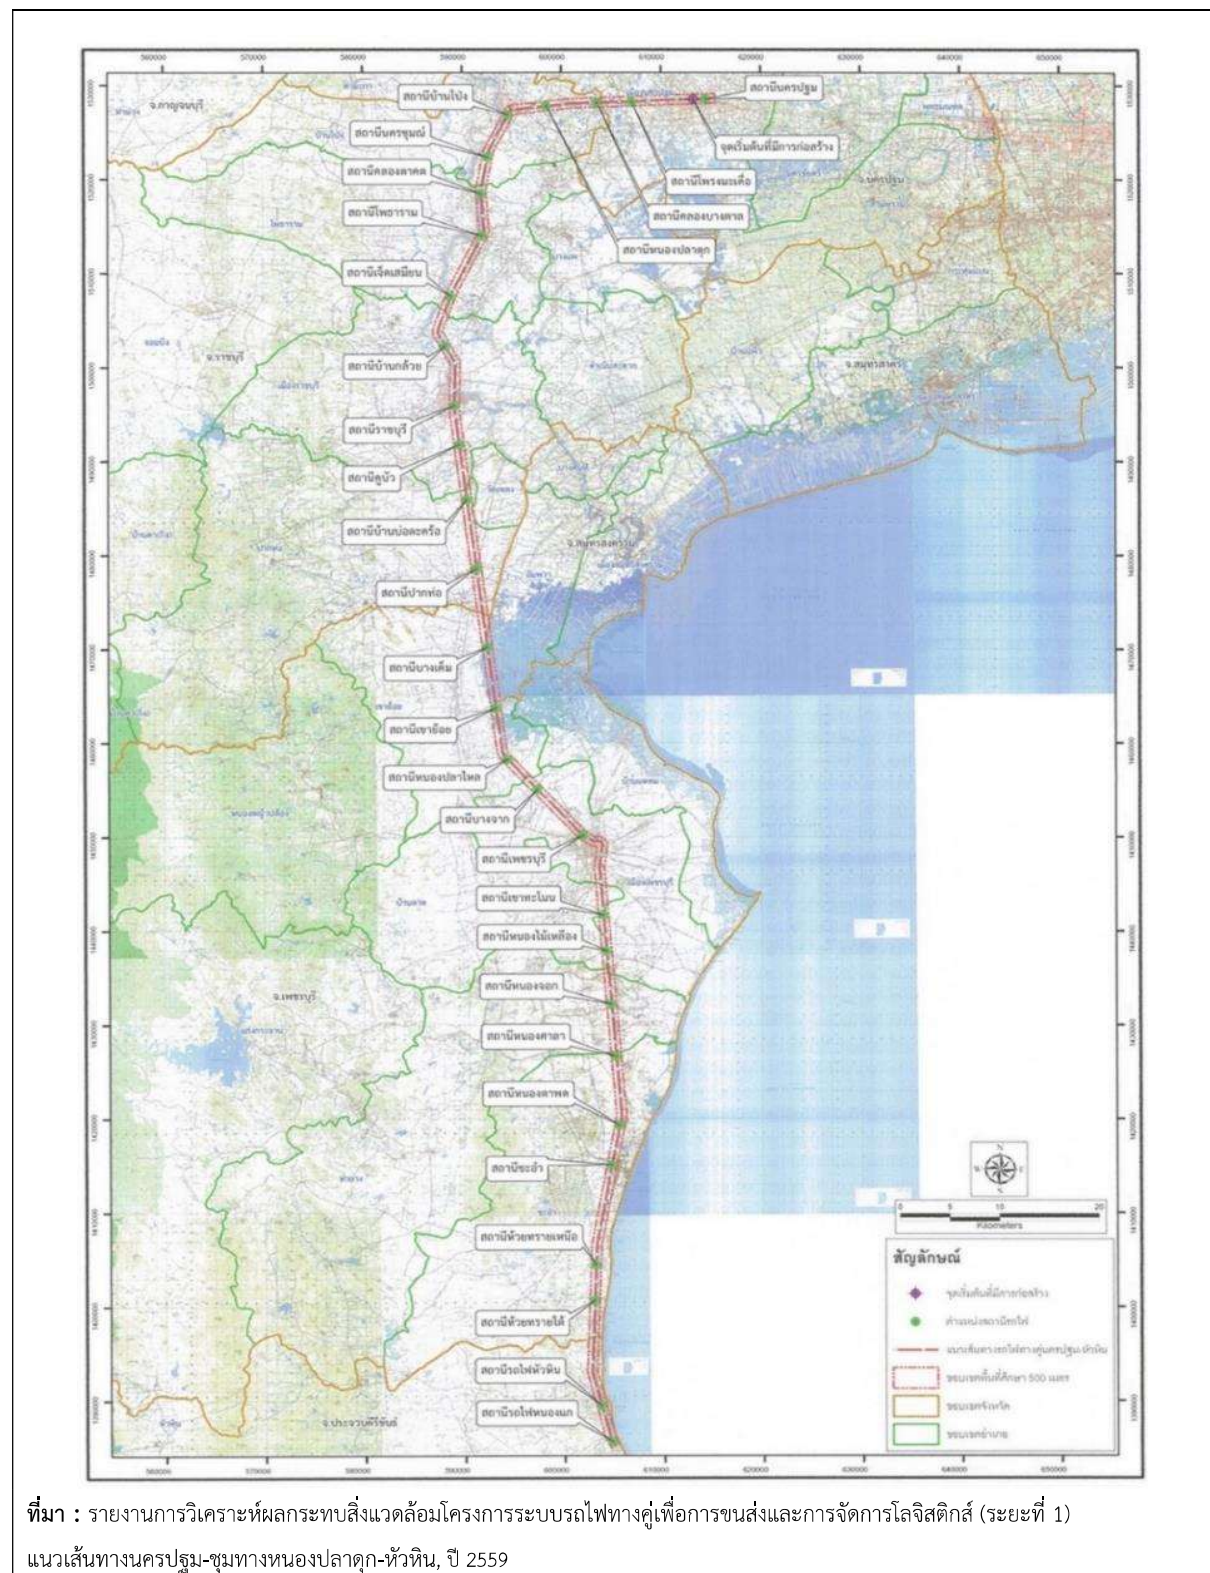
560000 570000 580000 590000 600000 610000 620000 630000 640000 650000

สถานีบ้านโป่ง
สถานีนครปฐม
สถานีนครชุมน์
จุดเริ่มต้นที่มีการก่อสร้าง
สถานีคลองตาคต
สถานีโพรงมะเดื่อ
สถานีโพธาราม
สถานีคลองบางตาล
สถานีหนองปลาดุก
สถานีเจ็ดเสมียน
สถานีบ้านกล้วย
สถานีราชบุรี
สถานีคูบัว
สถานีบ้านบ่อตะคร้อ
สถานีปากท่อ
สถานีบางเค็ม
สถานีเขาย้อย
สถานีหนองปลาไหล
สถานีบางจาก
สถานีเพชรบุรี
สถานีเขาทะโมน
สถานีหนองไม้เหลือง
สถานีหนองจอก
สถานีหนองศาลา
สถานีหนองคาพด
สถานีชะอำ
สถานีห้วยทรายเหนือ
สถานีห้วยทรายใต้
สถานีรถไฟหัวหิน
สถานีรถไฟหนองแก

จ.กาญจนบุรี
จ.นครปฐม
จ.ราชบุรี
จ.สมุทรสาคร
จ.สมุทรสงคราม
จ.เพชรบุรี
จ.ประจวบคีรีขันธ์

N
W E
S
0 5 10 20
Kilometers

สัญลักษณ์
จุดเริ่มต้นที่มีการก่อสร้าง
ตำแหน่งสถานีรถไฟ
แนวเส้นทางรถไฟทางคู่นครปฐม-หัวหิน
ขอบเขตพื้นที่ศึกษา 500 เมตร
ขอบเขตจังหวัด
ขอบเขตอำเภอ

1530000 1520000 1510000 1500000 1490000 1480000 1470000 1460000 1450000 1440000 1430000 1420000 1410000 1400000 1390000

**ที่มา :** รายงานการวิเคราะห์ผลกระทบสิ่งแวดล้อมโครงการระบบรถไฟทางคู่เพื่อการขนส่งและการจัดการโลจิสติกส์ (ระยะที่ 1) แนวเส้นทางนครปฐม-ชุมทางหนองปลาดุก-หัวหิน, ปี 2559